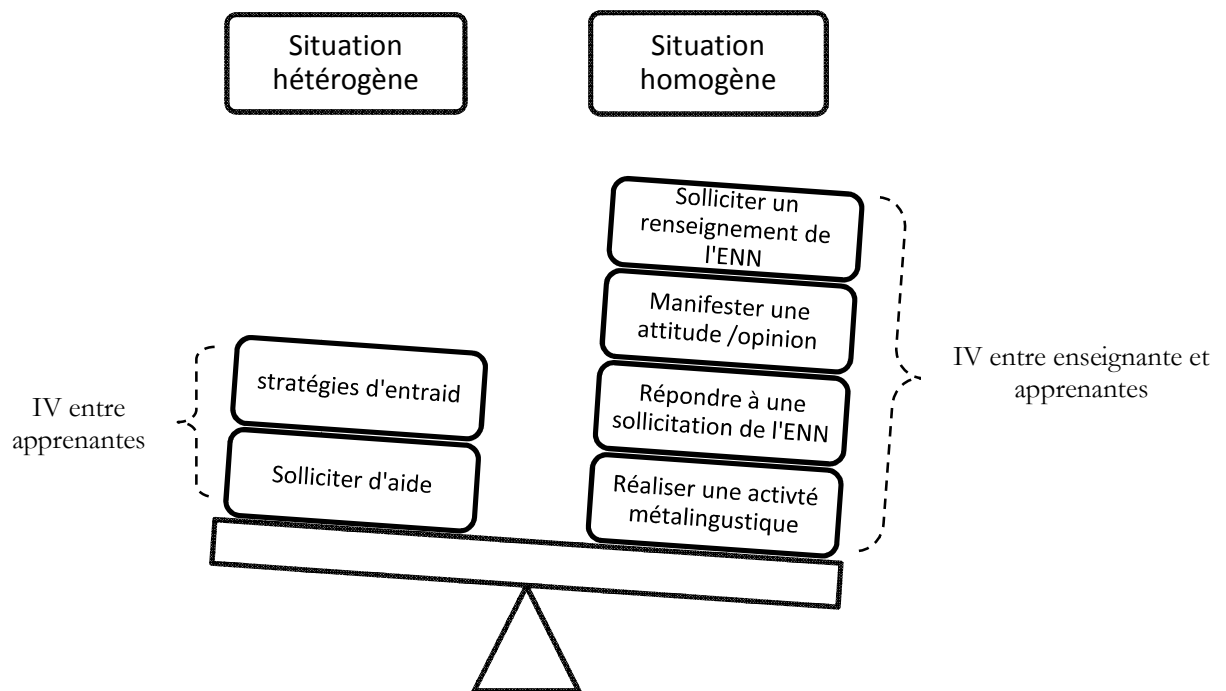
Situation hétérogène

Situation homogène

IV entre apprenantes

stratégies d'entraid

Solliciter d'aide

Solliciter un renseignement de l'ENN

Manifester une attitude /opinion

Répondre à une sollicitation de l'ENN

Réaliser une activté métalingustique

IV entre enseignante et apprenantes